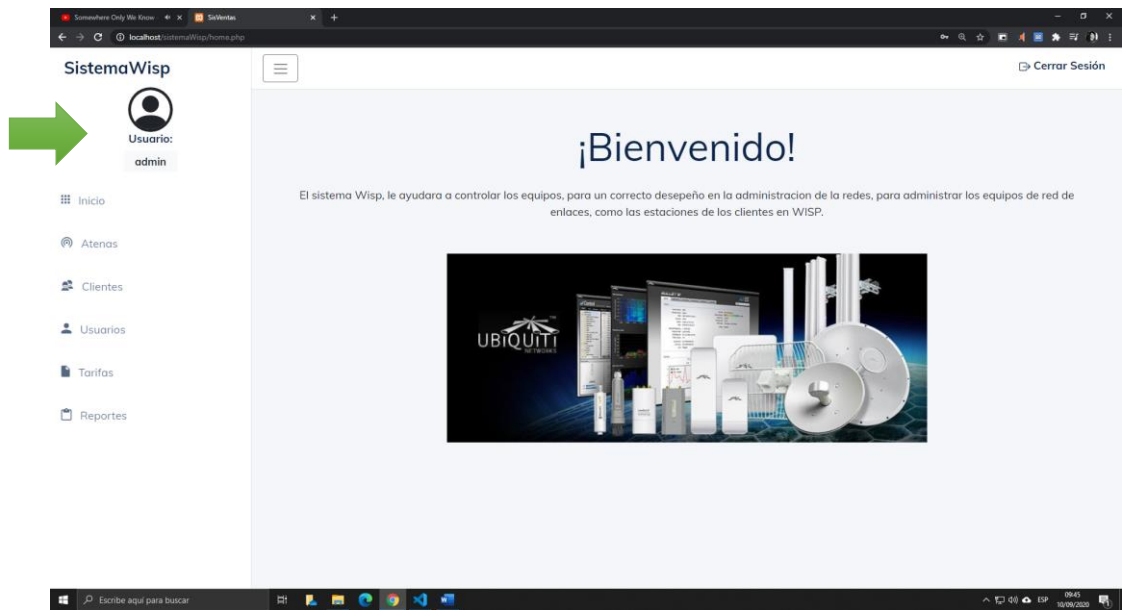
Somewhere Only We Know × SisVentas × +

localhost/sistemaWisp/home.php

SistemaWisp

Usuario:
admin

Inicio

Atenas

Clientes

Usuarios

Tarifas

Reportes

Cerrar Sesión

¡Bienvenido!

El sistema Wisp, le ayudara a controlar los equipos, para un correcto desepeño en la administracion de la redes, para administrar los equipos de red de enlaces, como las estaciones de los clientes en WISP.

UBiQUiTi NETWORKS

Escribe aquí para buscar

ESP 09:45 10/09/2020